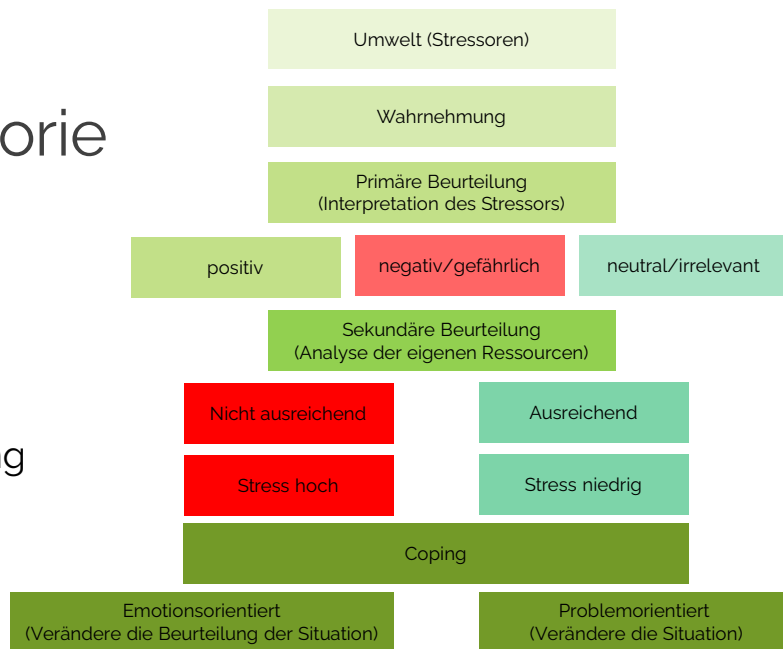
orie

g

Umwelt (Stressoren)

Wahrnehmung

Primäre Beurteilung
(Interpretation des Stressors)

positiv

negativ/gefährlich

neutral/irrelevant

Sekundäre Beurteilung
(Analyse der eigenen Ressourcen)

Nicht ausreichend

Ausreichend

Stress hoch

Stress niedrig

Coping

Emotionsorientiert
(Verändere die Beurteilung der Situation)

Problemorientiert
(Verändere die Situation)